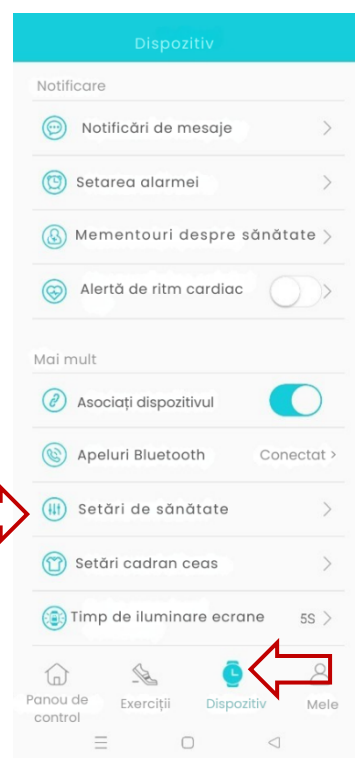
Dispozitiv

Notificare

Notificări de mesaje

Setarea alarmei

Mementouri despre sănătate

Alertă de ritm cardiac

Mai mult

Asociați dispozitivul

Apeluri Bluetooth Conectat

Setări de sănătate

Setări cadran ceas

Timp de iluminare ecrane 5S

Panou de control

Exerciții

Dispozitiv

Mele